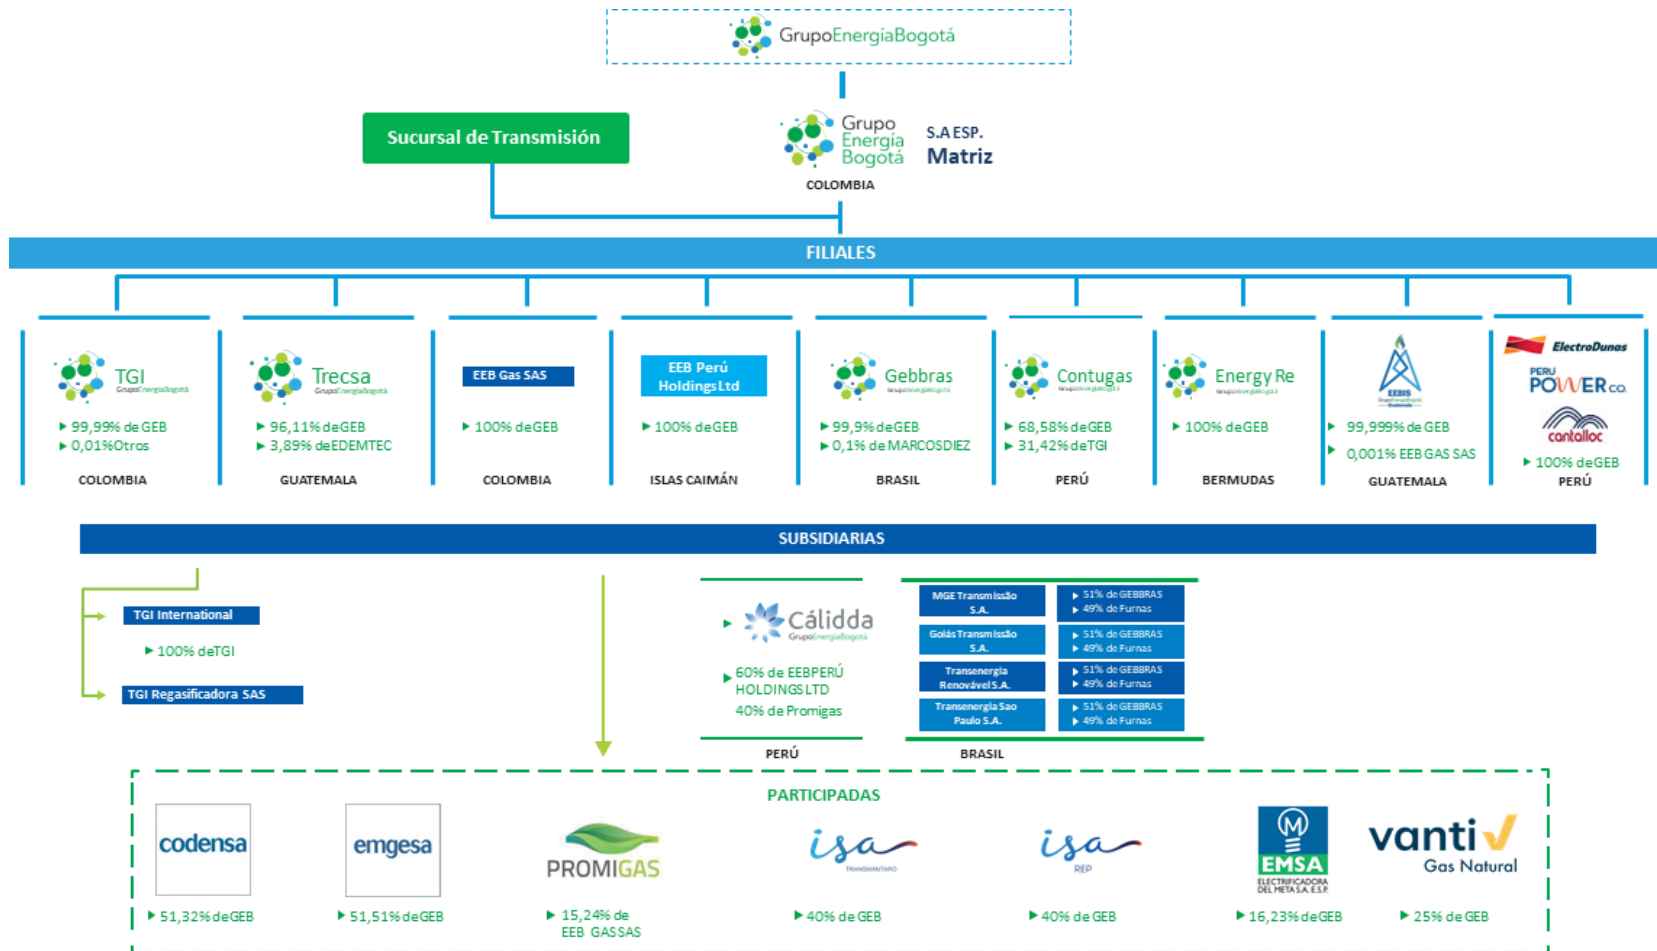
GrupoEnergíaBogotá

Sucursal de Transmisión

Grupo Energía Bogotá S.A ESP. Matriz
COLOMBIA

FILIALES

TGI Grupo Energía Bogotá
99,99% de GEB
0,01% Otros
COLOMBIA

Trecsa Grupo Energía Bogotá
96,11% de GEB
3,89% de EDEMTEC
GUATEMALA

EEB Gas SAS
100% de GEB
COLOMBIA

EEB Perú Holdings Ltd
100% de GEB
ISLAS CAIMÁN

Gebbras
99,9% de GEB
0,1% de MARCOSDIEZ
BRASIL

Contugas
68,58% de GEB
31,42% de TGI
PERÚ

Energy Re
100% de GEB
BERMUDAS

EEBIS
99,999% de GEB
0,001% EEB GAS SAS
GUATEMALA

ElectroDunas
PERU POWER co
cantalloc
100% de GEB
PERÚ

SUBSIDIARIAS

TGI International
100% de TGI
TGI Regasificadora SAS

Cálidda Grupo Energía Bogotá
60% de EEBPERÚ HOLDINGS LTD
40% de Promigas
PERÚ

| MGE Transmissão S.A. | 51% de GEBBRAS 49% de Furnas |
|---|---|
| Goiás Transmissão S.A. | 51% de GEBBRAS 49% de Furnas |
| Transenergia Renovável S.A. | 51% de GEBBRAS 49% de Furnas |
| Transenergia Sao Paulo S.A. | 51% de GEBBRAS 49% de Furnas |

BRASIL

PARTICIPADAS

codensa
51,32% de GEB

emgesa
51,51% de GEB

PROMIGAS
15,24% de EEB GAS SAS

isa TRANSMANTARO
40% de GEB

isa REP
40% de GEB

EMSA ELECTRIFICADORA DEL META S.A. E.S.P.
16,23% de GEB

vanti Gas Natural
25% de GEB